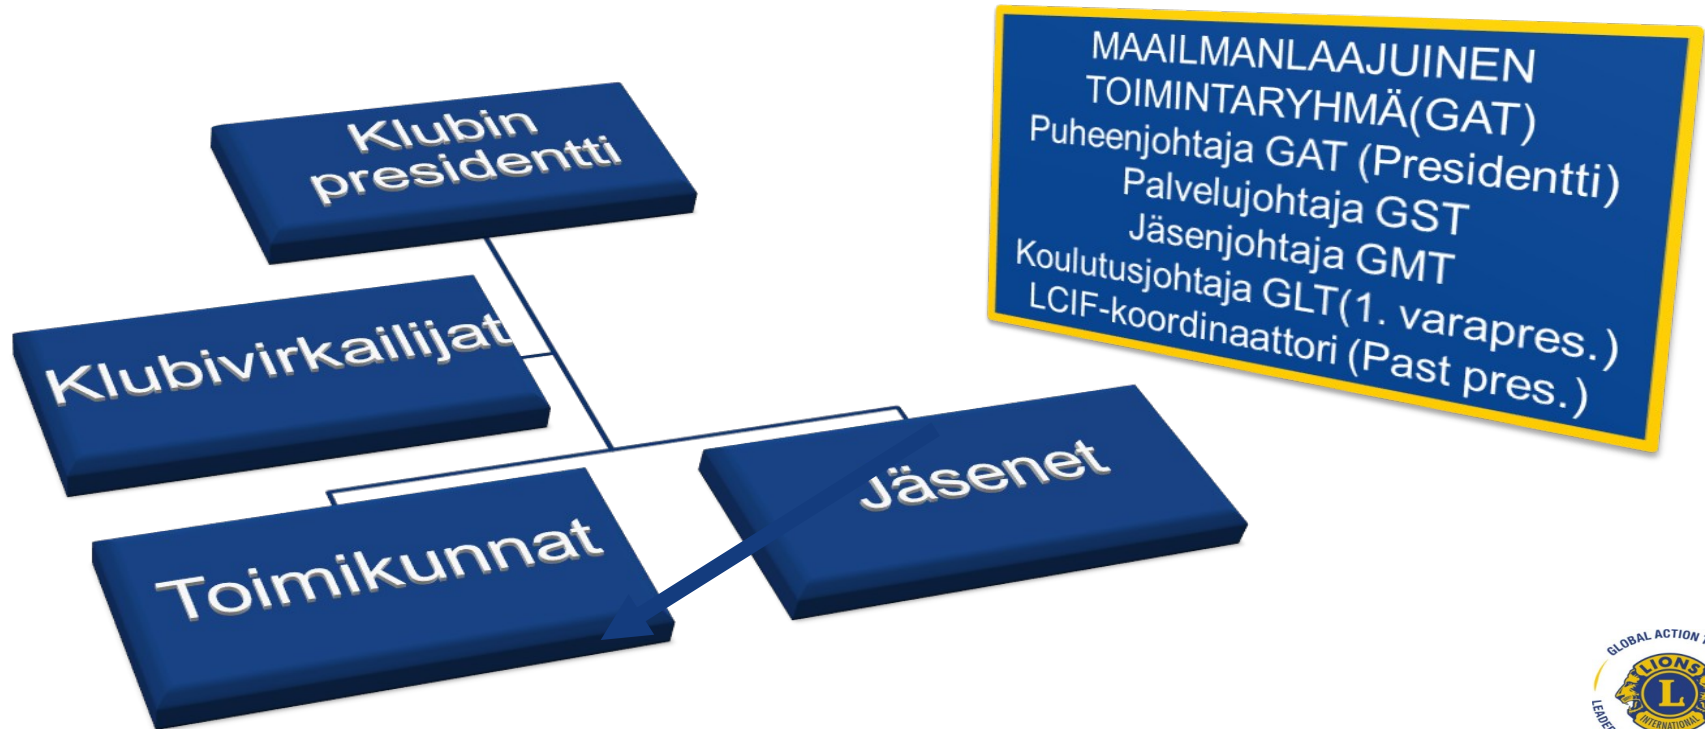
Klubin presidentti

Klubivirkailijat

Toimikunnat

Jäsenet

MAAILMANLAAJUINEN TOIMINTARYHMÄ(GAT)
Puheenjohtaja GAT (Presidentti)
Palvelujohtaja GST
Jäsenjohtaja GMT
Koulutusjohtaja GLT(1. varapres.)
LCIF-koordinaattori (Past pres.)

GLOBAL ACTION
LIONS
L
INTERNATIONAL
LEADE